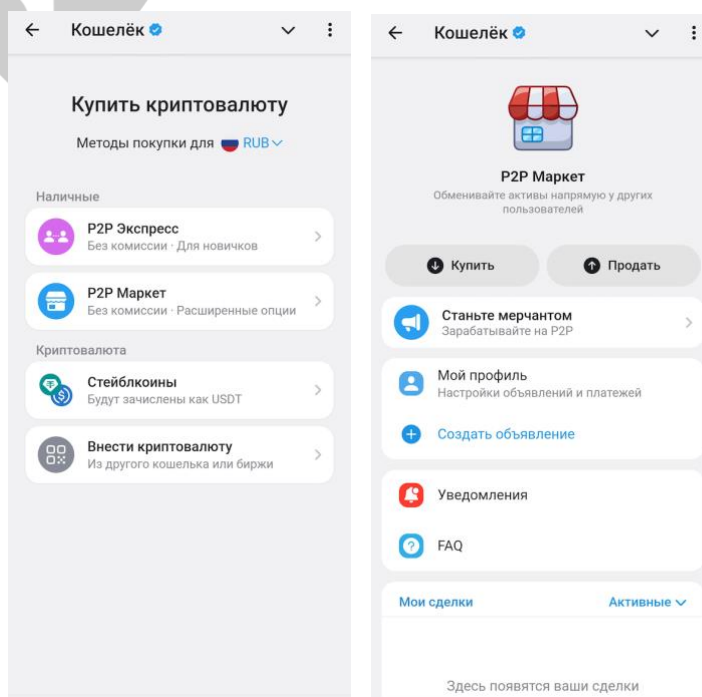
Кошелёк

Купить криптовалюту

Методы покупки для RUB

Наличные

P2P Экспресс
Без комиссии · Для новичков

P2P Маркет
Без комиссии · Расширенные опции

Криптовалюта

Стейблкоины
Будут зачислены как USDT

Внести криптовалюту
Из другого кошелька или биржи

Кошелёк

P2P Маркет
Обменивайте активы напрямую у других пользователей

Купить

Продать

Станьте мерчантом
Зарабатывайте на P2P

Мой профиль
Настройки объявлений и платежей

Создать объявление

Уведомления

FAQ

Мои сделки

Активные

Здесь появятся ваши сделки